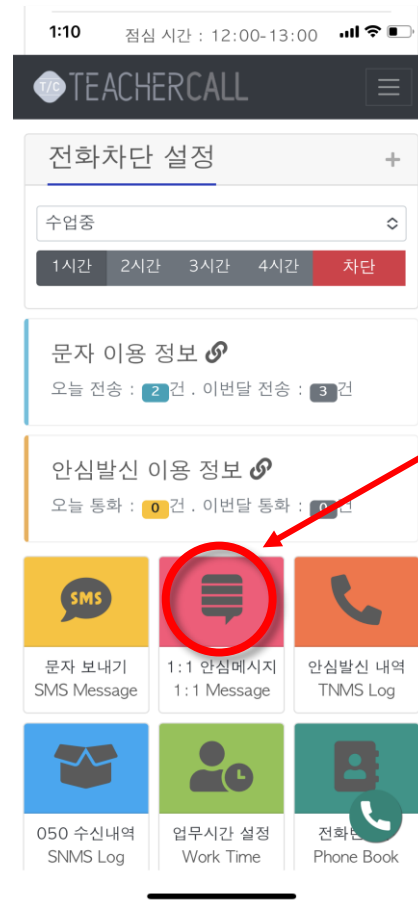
1:10 점심 시간 : 12:00-13:00

T/C TEACHERCALL

전화차단 설정 +

수업중

1시간 2시간 3시간 4시간 차단

문자 이용 정보

오늘 전송 : 2 건 . 이번달 전송 : 3 건

안심발신 이용 정보

오늘 통화 : 0 건 . 이번달 통화 : 0 건

SMS

문자 보내기
SMS Message

1:1 안심메시지
1:1 Message

안심발신 내역
TNMS Log

050 수신내역
SNMS Log

업무시간 설정
Work Time

전화번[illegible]
Phone Book